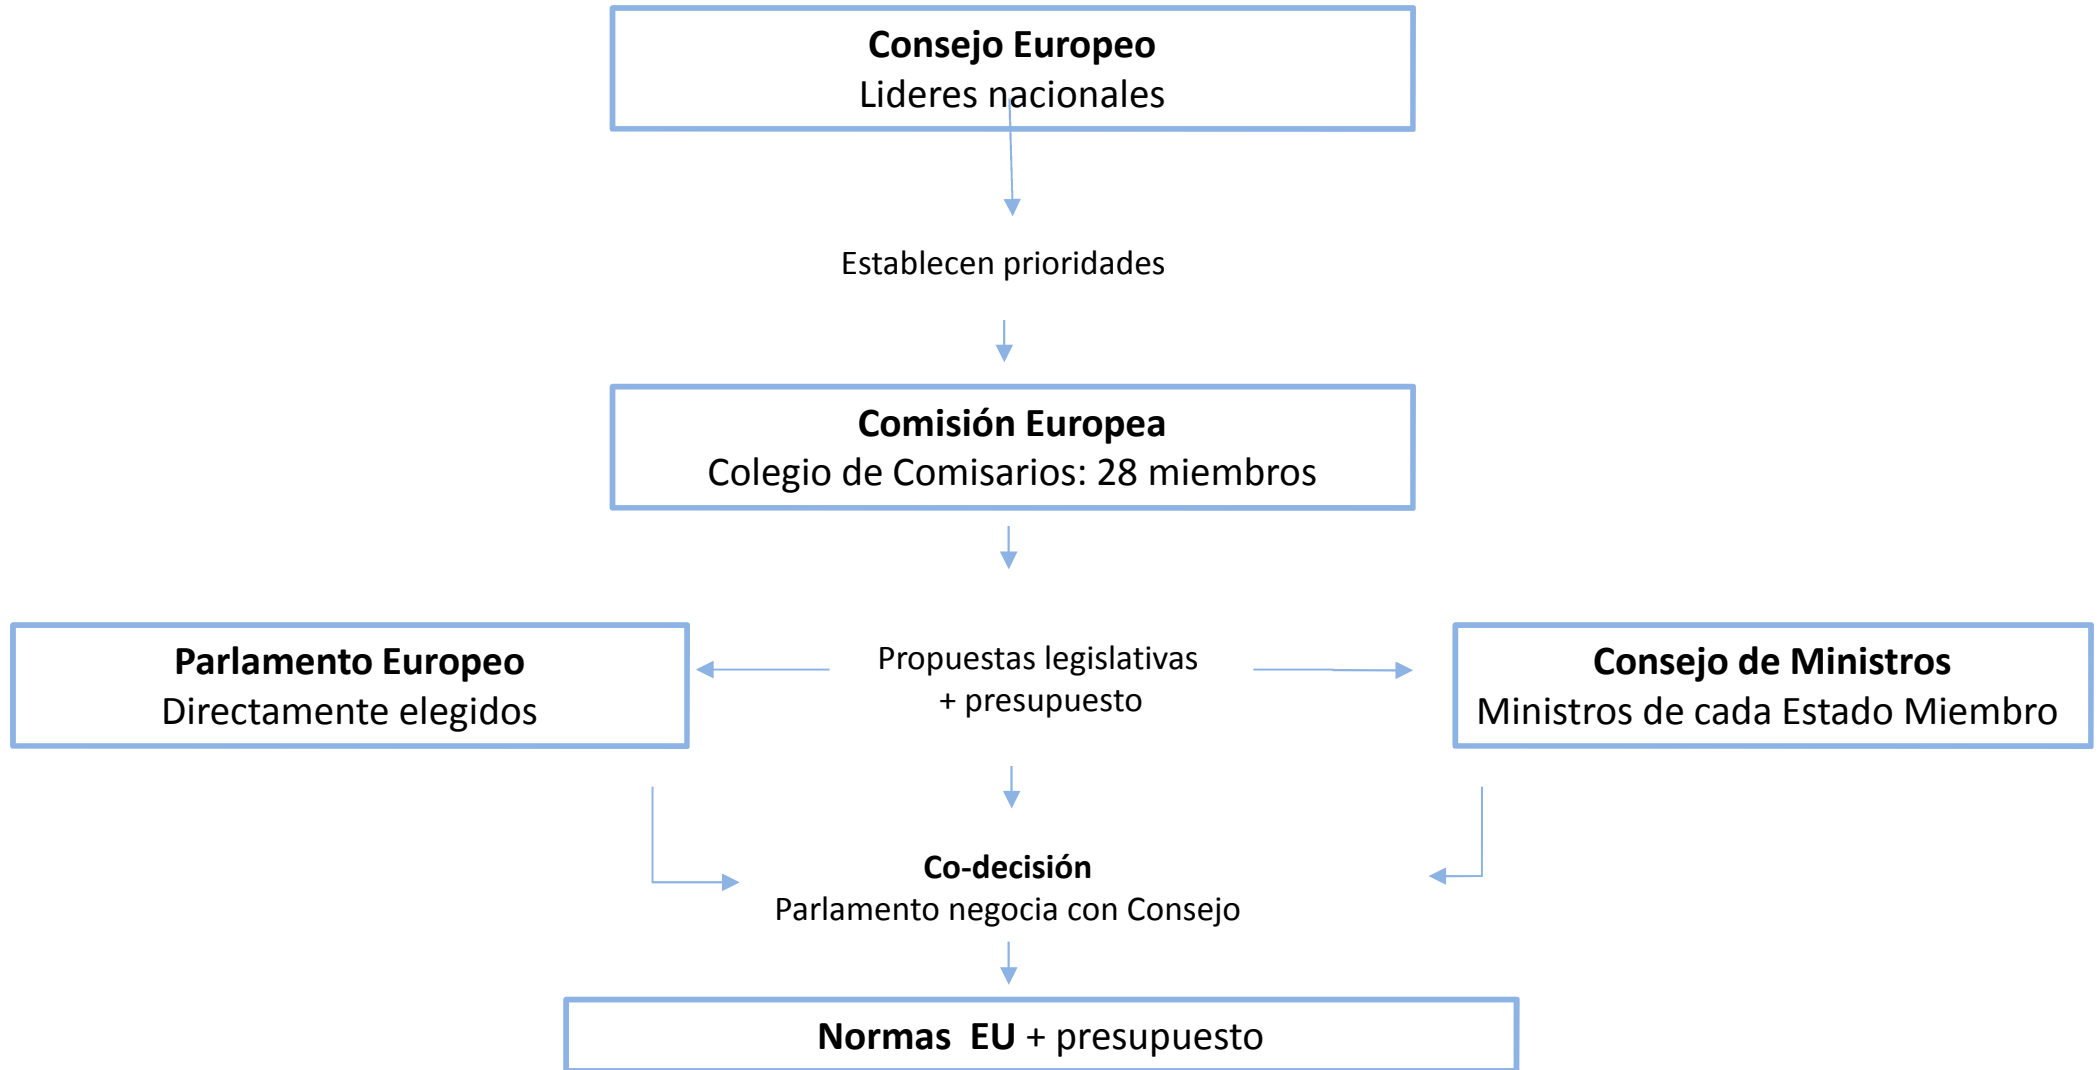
**Consejo Europeo**
Lideres nacionales

Establecen prioridades

**Comisión Europea**
Colegio de Comisarios: 28 miembros

**Parlamento Europeo**
Directamente elegidos

Propuestas legislativas
+ presupuesto

**Consejo de Ministros**
Ministros de cada Estado Miembro

**Co-decisión**
Parlamento negocia con Consejo

**Normas EU** + presupuesto